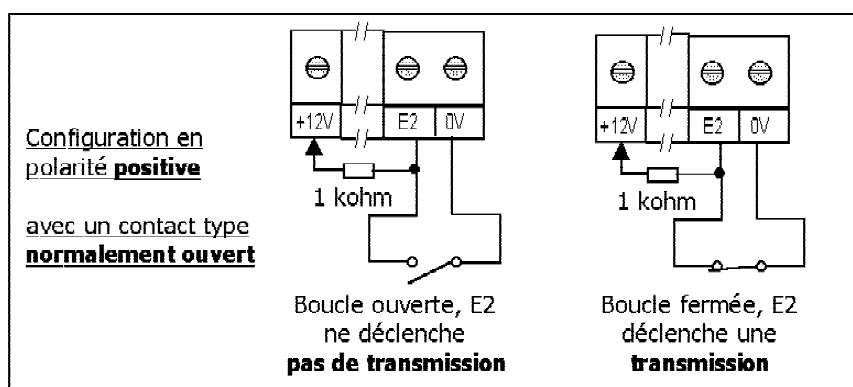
Configuration en polarité **positive**

avec un contact type **normalement ouvert**

+12V

E2

0V

1 kohm

Boucle ouverte, E2 ne déclenche **pas de transmission**

+12V

E2

0V

1 kohm

Boucle fermée, E2 déclenche une **transmission**